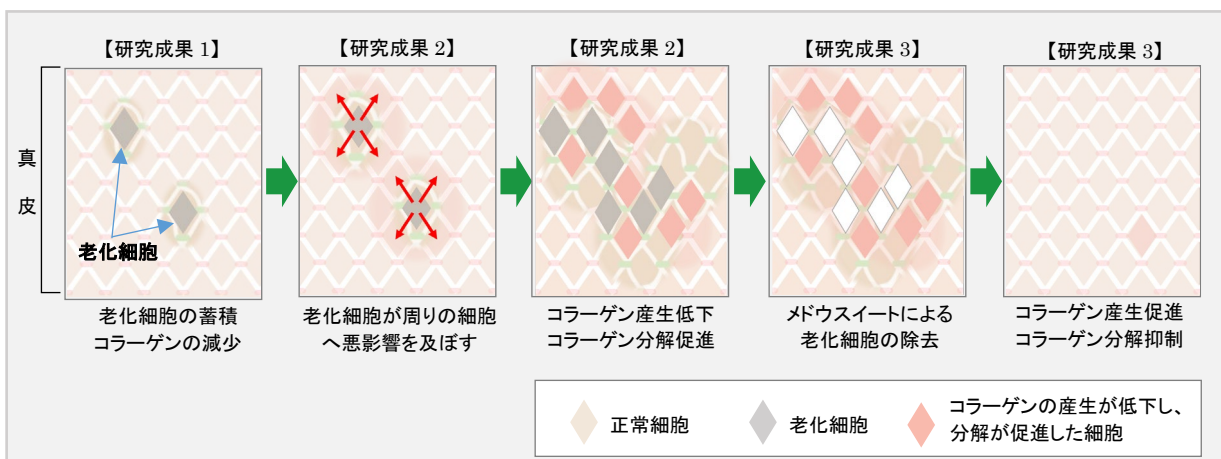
【研究成果 1】

【研究成果 2】

【研究成果 2】

【研究成果 3】

【研究成果 3】

真皮

老化細胞

老化細胞の蓄積
コラーゲンの減少

老化細胞が周りの細胞へ悪影響を及ぼす

コラーゲン産生低下
コラーゲン分解促進

メドウスイートによる老化細胞の除去

コラーゲン産生促進
コラーゲン分解抑制

正常細胞

老化細胞

コラーゲンの産生が低下し、分解が促進した細胞